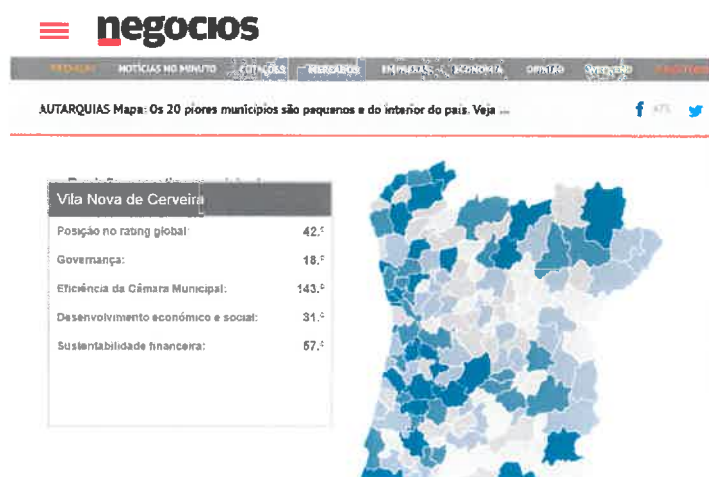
negocios

PREMIUM NOTÍCIAS NO MINUTO COTAÇÕES MERCADOS EMPRESAS ECONOMIA OPINIÃO WEEKEND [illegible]

AUTARQUIAS Mapa: Os 20 piores municípios são pequenos e do interior do país. Veja ...

f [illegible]

Vila Nova de Cerveira

| | |
|---|---|
| Posição no rating global: | 42.º |
| Governança: | 18.º |
| Eficiência da Câmara Municipal: | 143.º |
| Desenvolvimento económico e social: | 31.º |
| Sustentabilidade financeira: | 57.º |